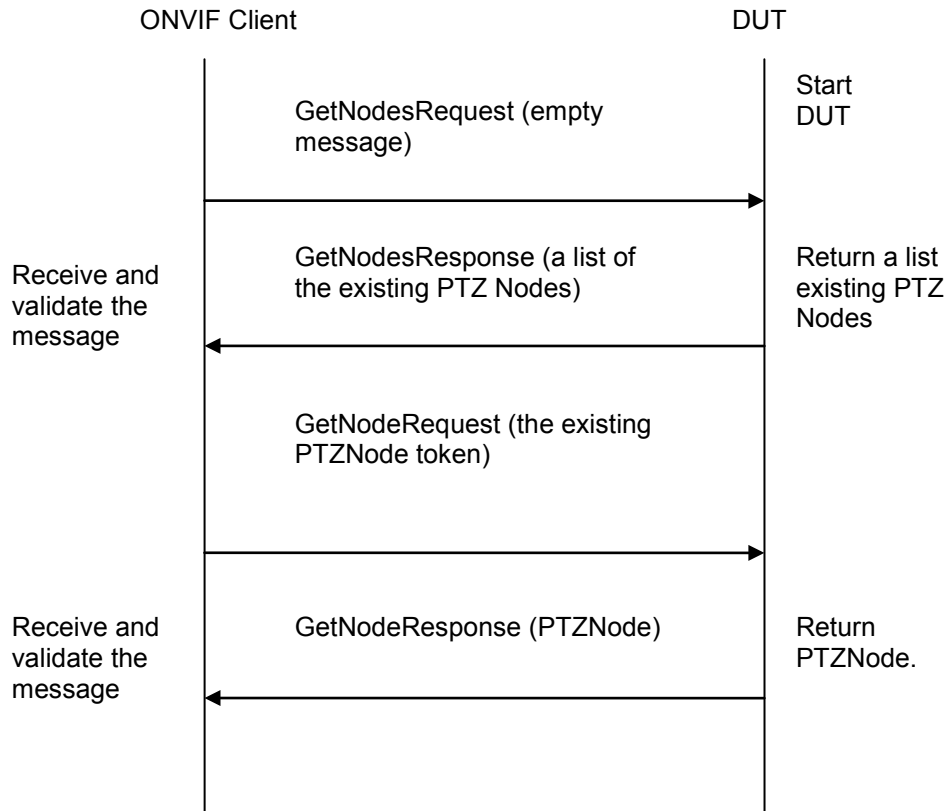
ONVIF Client

DUT

GetNodesRequest (empty message)

Start DUT

Receive and validate the message

GetNodesResponse (a list of the existing PTZ Nodes)

Return a list existing PTZ Nodes

GetNodeRequest (the existing PTZNode token)

Receive and validate the message

GetNodeResponse (PTZNode)

Return PTZNode.